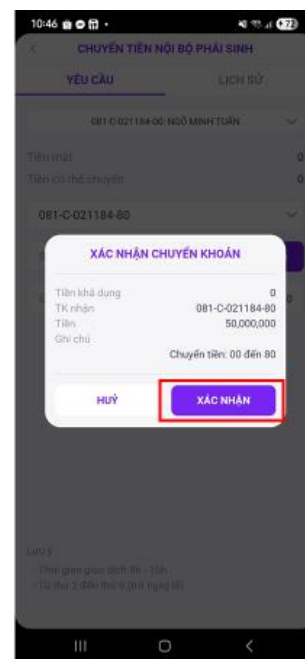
10:46
CHUYỂN TIỀN NỘI BỘ PHÁI SINH
YÊU CẦU
LỊCH SỬ
081-C-021184-00: NGÔ MINH TUẤN
Tiền mặt
0
Tiền có thể chuyển
0
081-C-021184-80
XÁC NHẬN CHUYỂN KHOẢN
Tiền khả dụng
0
TK nhận
081-C-021184-80
Tiền
50,000,000
Ghi chú
Chuyển tiền: 00 đến 80
HUỶ
XÁC NHẬN
Lưu ý
Thời gian giao dịch 8h - 16h
Từ thứ 2 đến thứ 6 (trừ ngày lễ)